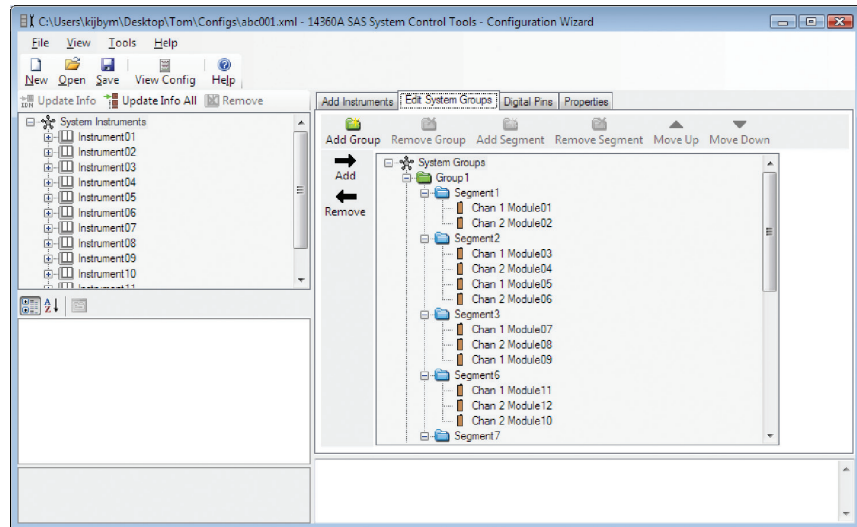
C:\Users\kijbym\Desktop\Tom\Configs\abc001.xml - 14360A SAS System Control Tools - Configuration Wizard

File View Tools Help

New Open Save View Config Help

Update Info Update Info All Remove

System Instruments
Instrument01
Instrument02
Instrument03
Instrument04
Instrument05
Instrument06
Instrument07
Instrument08
Instrument09
Instrument10

Add Instruments Edit System Groups Digital Pins Properties

Add Group Remove Group Add Segment Remove Segment Move Up Move Down

Add

Remove

System Groups
Group1
Segment1
Chan 1 Module01
Chan 2 Module02
Segment2
Chan 1 Module03
Chan 2 Module04
Chan 1 Module05
Chan 2 Module06
Segment3
Chan 1 Module07
Chan 2 Module08
Chan 1 Module09
Segment6
Chan 1 Module11
Chan 2 Module12
Chan 2 Module10
Segment7